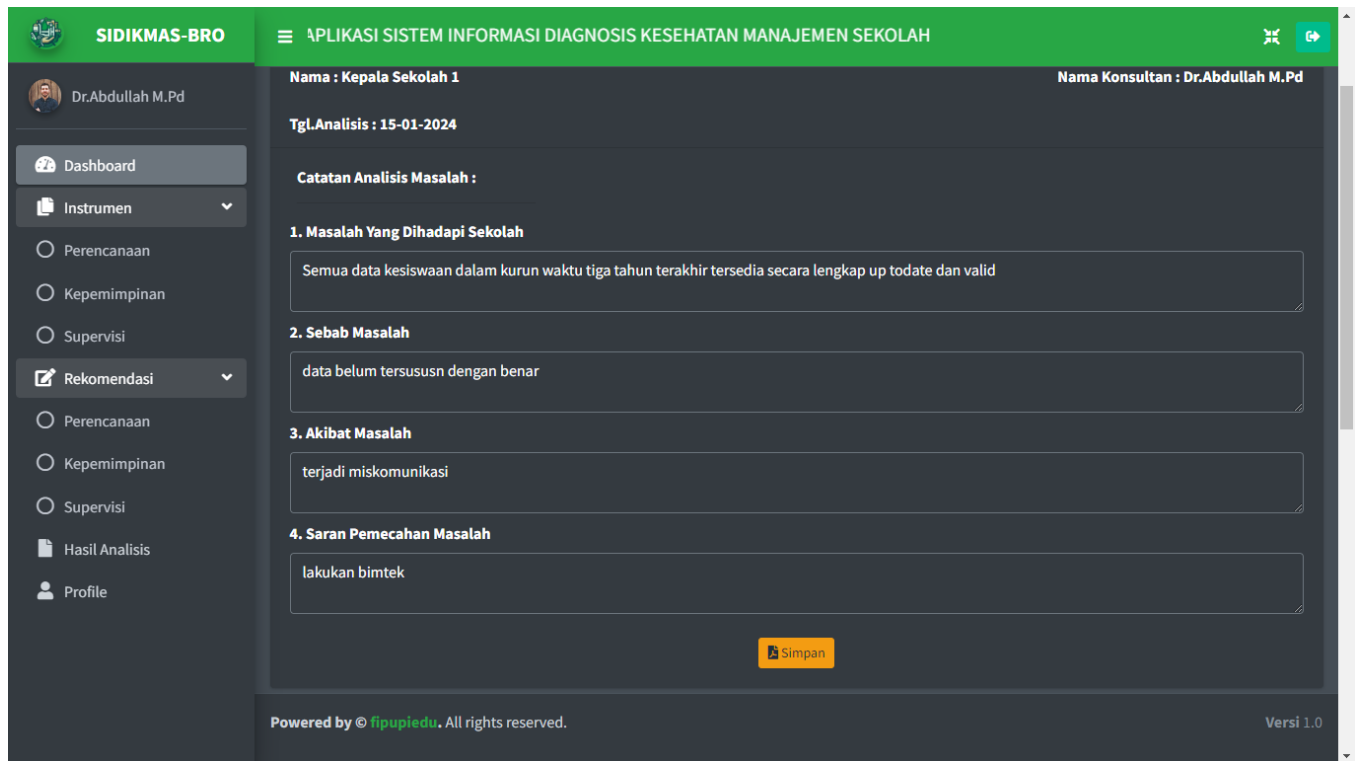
SIDIKMAS-BRO

APLIKASI SISTEM INFORMASI DIAGNOSIS KESEHATAN MANAJEMEN SEKOLAH

Dr.Abdullah M.Pd

Dashboard
Instrumen
Perencanaan
Kepemimpinan
Supervisi
Rekomendasi
Perencanaan
Kepemimpinan
Supervisi
Hasil Analisis
Profile

Nama : Kepala Sekolah 1

Nama Konsultan : Dr.Abdullah M.Pd

Tgl.Analisis : 15-01-2024

Catatan Analisis Masalah :

1. Masalah Yang Dihadapi Sekolah

Semua data kesiswaan dalam kurun waktu tiga tahun terakhir tersedia secara lengkap up todate dan valid

2. Sebab Masalah

data belum tersususn dengan benar

3. Akibat Masalah

terjadi miskomunikasi

4. Saran Pemecahan Masalah

lakukan bimtek

Simpan

Powered by © fipupiedu. All rights reserved.

Versi 1.0